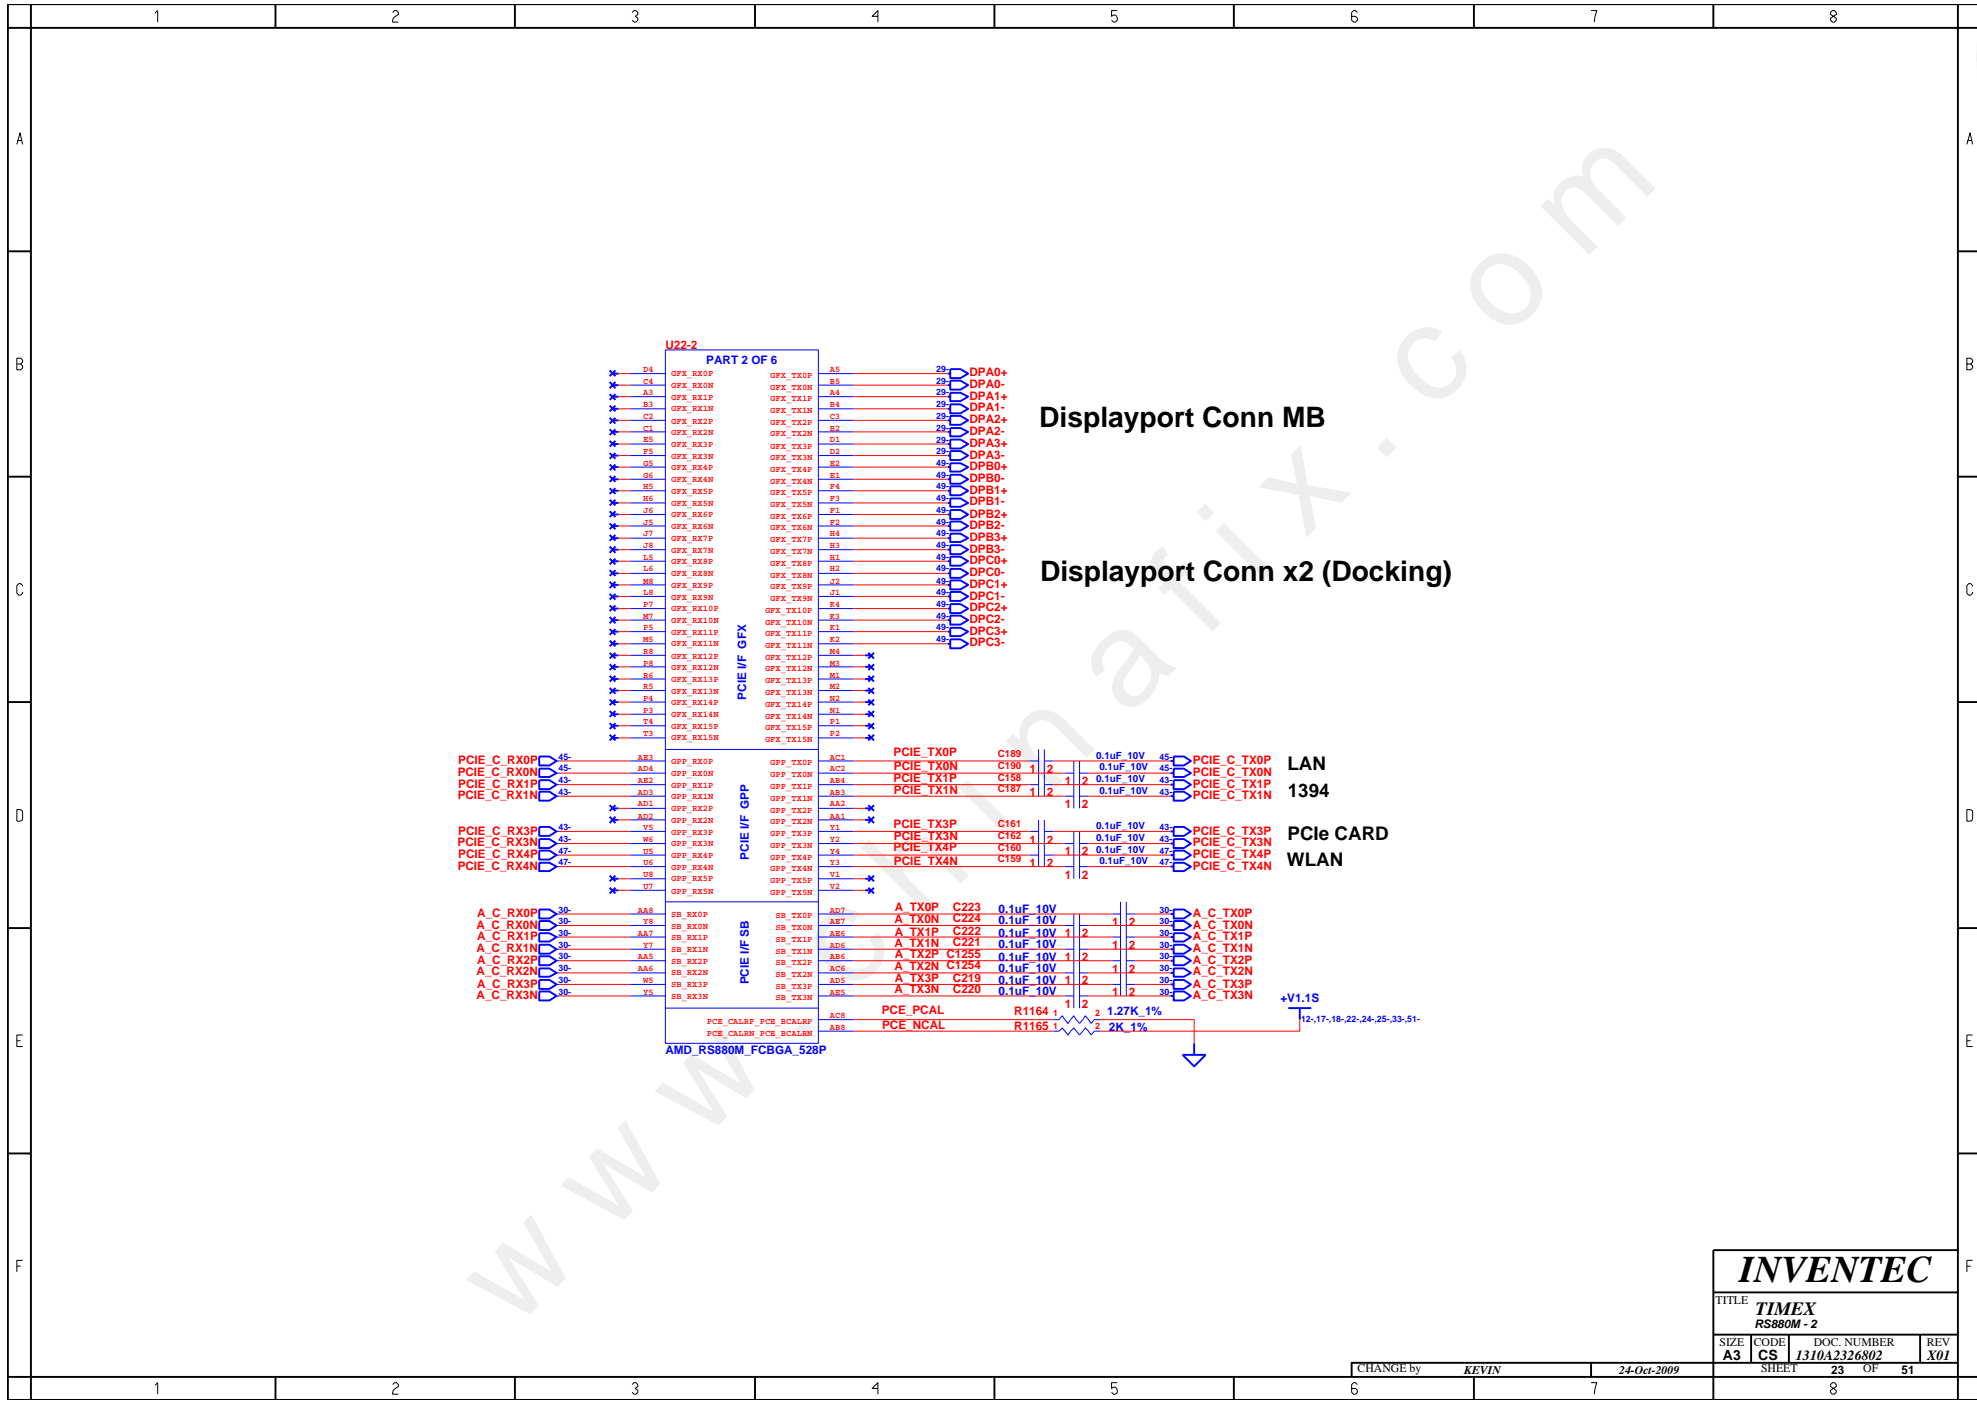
1 2 3 4 5 6 7 8

A B C D E F

U22-2
PART 2 OF 6

D4 GFX_RX0P
C4 GFX_RX0N
A3 GFX_RX1P
B3 GFX_RX1N
C2 GFX_RX2P
C1 GFX_RX2N
E5 GFX_RX3P
F5 GFX_RX3N
G5 GFX_RX4P
G6 GFX_RX4N
H5 GFX_RX5P
H6 GFX_RX5N
J6 GFX_RX6P
J5 GFX_RX6N
J7 GFX_RX7P
J8 GFX_RX7N
L5 GFX_RX8P
L6 GFX_RX8N
M8 GFX_RX9P
L8 GFX_RX9N
P7 GFX_RX10P
M7 GFX_RX10N
P5 GFX_RX11P
M5 GFX_RX11N
R8 GFX_RX12P
P8 GFX_RX12N
R6 GFX_RX13P
R5 GFX_RX13N
P4 GFX_RX14P
P3 GFX_RX14N
T4 GFX_RX15P
T3 GFX_RX15N

PCIE I/F GFX

GFX_TX0P A5
GFX_TX0N B5
GFX_TX1P A4
GFX_TX1N B4
GFX_TX2P C3
GFX_TX2N B2
GFX_TX3P D1
GFX_TX3N D2
GFX_TX4P E2
GFX_TX4N E1
GFX_TX5P F4
GFX_TX5N F3
GFX_TX6P F1
GFX_TX6N F2
GFX_TX7P H4
GFX_TX7N H3
GFX_TX8P H1
GFX_TX8N H2
GFX_TX9P J2
GFX_TX9N J1
GFX_TX10P K4
GFX_TX10N K3
GFX_TX11P K1
GFX_TX11N K2
GFX_TX12P M4
GFX_TX12N M3
GFX_TX13P M1
GFX_TX13N M2
GFX_TX14P N2
GFX_TX14N N1
GFX_TX15P P1
GFX_TX15N P2

29 DPA0+
29 DPA0-
29 DPA1+
29 DPA1-
29 DPA2+
29 DPA2-
29 DPA3+
29 DPA3-
49 DPB0+
49 DPB0-
49 DPB1+
49 DPB1-
49 DPB2+
49 DPB2-
49 DPB3+
49 DPB3-
49 DPC0+
49 DPC0-
49 DPC1+
49 DPC1-
49 DPC2+
49 DPC2-
49 DPC3+
49 DPC3-

Displayport Conn MB

Displayport Conn x2 (Docking)

PCIE_C_RX0P 45- AE3 GPP_RX0P
PCIE_C_RX0N 45- AD4 GPP_RX0N
PCIE_C_RX1P 43- AE2 GPP_RX1P
PCIE_C_RX1N 43- AD3 GPP_RX1N
AD1 GPP_RX2P
AD2 GPP_RX2N
PCIE_C_RX3P 43- V5 GPP_RX3P
PCIE_C_RX3N 43- W6 GPP_RX3N
PCIE_C_RX4P 47- U5 GPP_RX4P
PCIE_C_RX4N 47- U6 GPP_RX4N
U8 GPP_RX5P
U7 GPP_RX5N

PCIE I/F GPP

GPP_TX0P AC1
GPP_TX0N AC2
GPP_TX1P AB4
GPP_TX1N AB3
GPP_TX2P AA2
GPP_TX2N AA1
GPP_TX3P Y1
GPP_TX3N Y2
GPP_TX4P Y4
GPP_TX4N Y3
GPP_TX5P V1
GPP_TX5N V2

PCIE_TX0P C189
PCIE_TX0N C190
PCIE_TX1P C158
PCIE_TX1N C187
0.1uF_10V
0.1uF_10V
0.1uF_10V
0.1uF_10V
45 PCIE_C_TX0P
45 PCIE_C_TX0N
43 PCIE_C_TX1P
43 PCIE_C_TX1N
LAN
1394

PCIE_TX3P C161
PCIE_TX3N C162
PCIE_TX4P C160
PCIE_TX4N C159
0.1uF_10V
0.1uF_10V
0.1uF_10V
0.1uF_10V
43 PCIE_C_TX3P
43 PCIE_C_TX3N
47 PCIE_C_TX4P
47 PCIE_C_TX4N
PCIe CARD
WLAN

A_C_RX0P 30- AA8 SB_RX0P
A_C_RX0N 30- Y8 SB_RX0N
A_C_RX1P 30- AA7 SB_RX1P
A_C_RX1N 30- Y7 SB_RX1N
A_C_RX2P 30- AA5 SB_RX2P
A_C_RX2N 30- AA6 SB_RX2N
A_C_RX3P 30- W5 SB_RX3P
A_C_RX3N 30- Y5 SB_RX3N

PCIE I/F SB

SB_TX0P AD7
SB_TX0N AE7
SB_TX1P AE6
SB_TX1N AD6
SB_TX2P AB6
SB_TX2N AC6
SB_TX3P AD5
SB_TX3N AE5

A_TX0P C223 0.1uF_10V
A_TX0N C224 0.1uF_10V
A_TX1P C222 0.1uF_10V
A_TX1N C221 0.1uF_10V
A_TX2P C1255 0.1uF_10V
A_TX2N C1254 0.1uF_10V
A_TX3P C219 0.1uF_10V
A_TX3N C220 0.1uF_10V
30 A_C_TX0P
30 A_C_TX0N
30 A_C_TX1P
30 A_C_TX1N
30 A_C_TX2P
30 A_C_TX2N
30 A_C_TX3P
30 A_C_TX3N

PCE_CALRP PCE_BCALRP AC8
PCE_CALRN PCE_BCALRN AB8
PCE_PCAL R1164 1.27K_1%
PCE_NCAL R1165 2K_1%
+V1.1S
12-,17-,18-,22-,24-,25-,33-,51-

AMD_RS880M_FCBGA_528P

www.chinafix.com

INVENTEC
TITLE TIMEX
RS880M - 2
SIZE A3 CODE CS DOC. NUMBER 1310A2326802 REV X01
CHANGE by KEVIN 24-Oct-2009 SHEET 23 OF 51